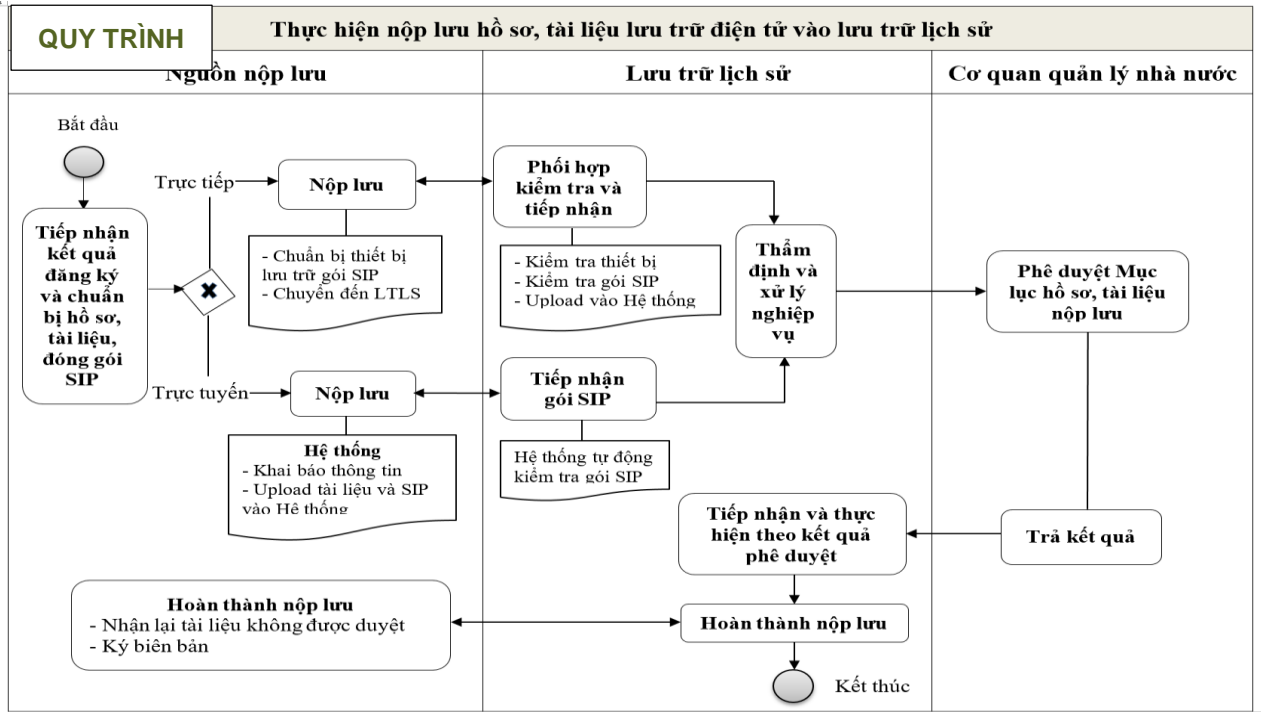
QUY TRÌNH

Thực hiện nộp lưu hồ sơ, tài liệu lưu trữ điện tử vào lưu trữ lịch sử

Nguồn nộp lưu

Lưu trữ lịch sử

Cơ quan quản lý nhà nước

Bắt đầu

Tiếp nhận kết quả đăng ký và chuẩn bị hồ sơ, tài liệu, đóng gói SIP

Trực tiếp

Nộp lưu

- Chuẩn bị thiết bị lưu trữ gói SIP
- Chuyển đến LTLS

Trực tuyến

Nộp lưu

Hệ thống
- Khai báo thông tin
- Upload tài liệu và SIP vào Hệ thống

Phối hợp kiểm tra và tiếp nhận

- Kiểm tra thiết bị
- Kiểm tra gói SIP
- Upload vào Hệ thống

Tiếp nhận gói SIP

Hệ thống tự động kiểm tra gói SIP

Thẩm định và xử lý nghiệp vụ

Phê duyệt Mục lục hồ sơ, tài liệu nộp lưu

Trả kết quả

Tiếp nhận và thực hiện theo kết quả phê duyệt

Hoàn thành nộp lưu
- Nhận lại tài liệu không được duyệt
- Ký biên bản

Hoàn thành nộp lưu

Kết thúc